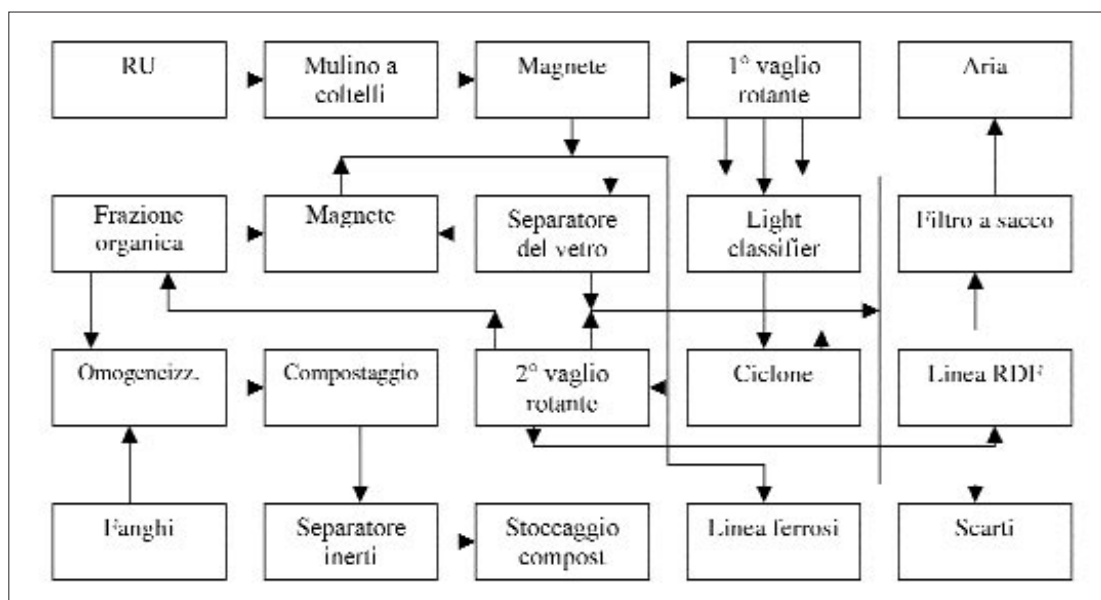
RU

Mulino a coltelli

Magnete

1° vaglio rotante

Aria

Frazione organica

Magnete

Separatore del vetro

Light classifier

Filtro a sacco

Omogenezz.

Compostaggio

2° vaglio rotante

Ciclone

Linea RDF

Fanghi

Separatore inerti

Stoccaggio compost

Linea ferrosi

Scarti